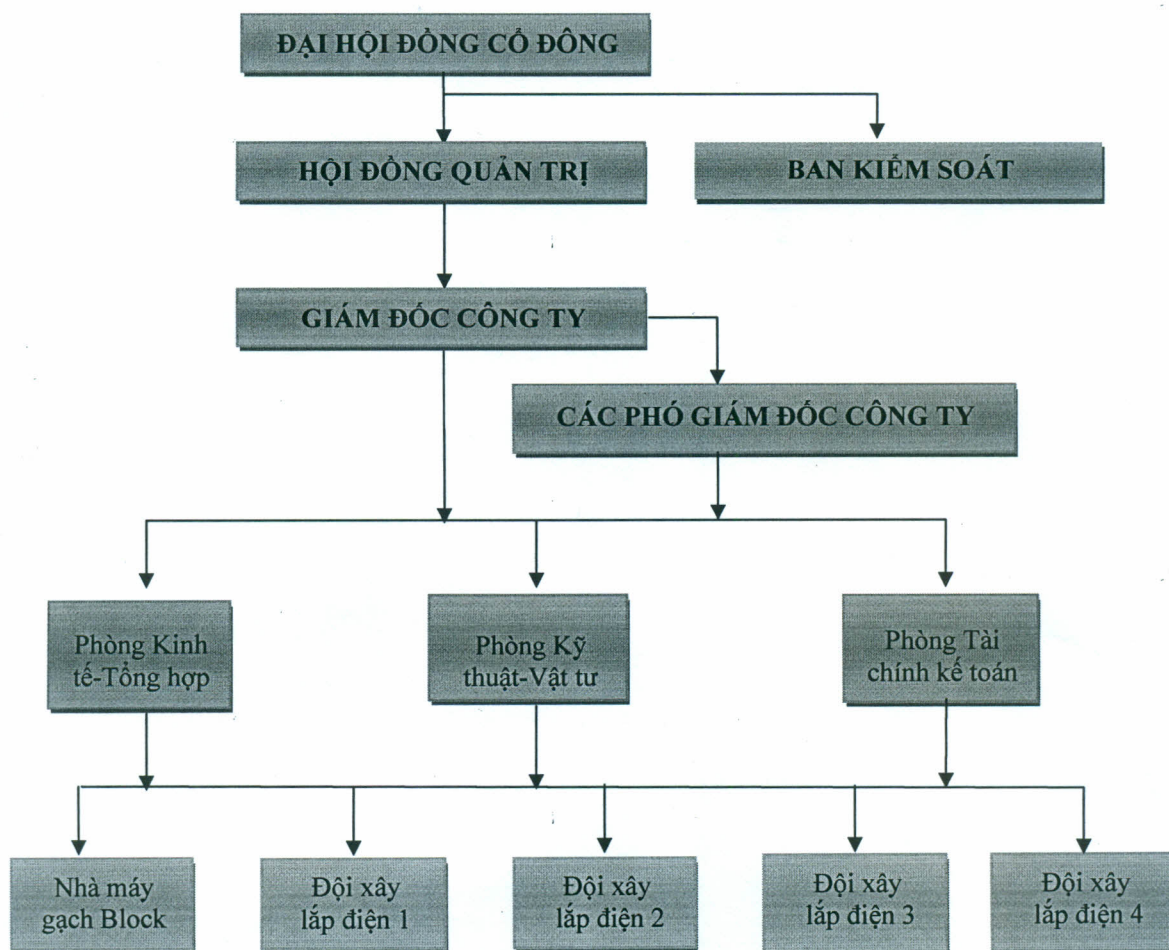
ĐẠI HỘI ĐỒNG CỔ ĐÔNG

HỘI ĐỒNG QUẢN TRỊ

BAN KIỂM SOÁT

GIÁM ĐỐC CÔNG TY

CÁC PHÓ GIÁM ĐỐC CÔNG TY

Phòng Kinh tế-Tổng hợp

Phòng Kỹ thuật-Vật tư

Phòng Tài chính kế toán

Nhà máy gạch Block

Đội xây lắp điện 1

Đội xây lắp điện 2

Đội xây lắp điện 3

Đội xây lắp điện 4